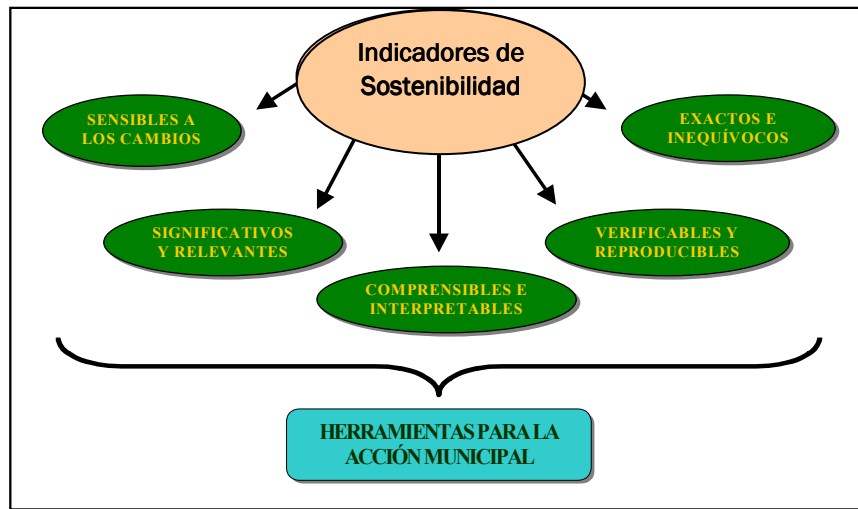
Indicadores de Sostenibilidad

SENSIBLES A LOS CAMBIOS

EXACTOS E INEQUÍVOCOS

SIGNIFICATIVOS Y RELEVANTES

VERIFICABLES Y REPRODUCIBLES

COMPRENSIBLES E INTERPRETABLES

HERRAMIENTAS PARA LA ACCIÓN MUNICIPAL